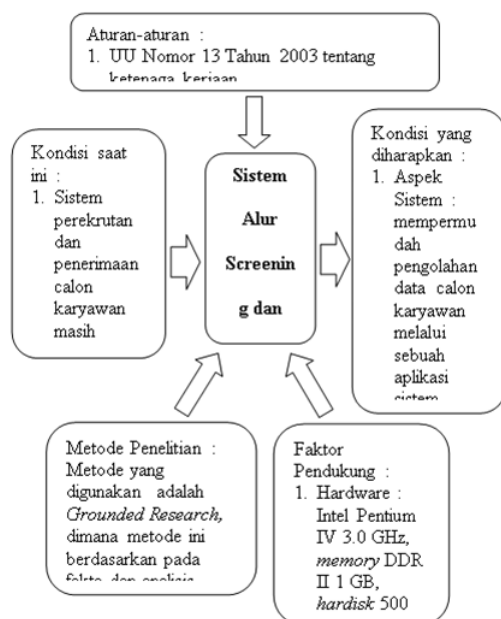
Aturan-aturan :
1. UU Nomor 13 Tahun 2003 tentang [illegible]

Kondisi saat ini :
1. Sistem perekrutan dan penerimaan calon karyawan masih

Sistem Alur Screenin g dan

Kondisi yang diharapkan :
1. Aspek Sistem : mempermu dah pengolahan data calon karyawan melalui sebuah aplikasi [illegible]

Metode Penelitian : Metode yang digunakan adalah *Grounded Research,* dimana metode ini berdasarkan pada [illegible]

Faktor Pendukung :
1. Hardware : Intel Pentium IV 3.0 GHz, *memory* DDR II 1 GB, *hardisk* 500